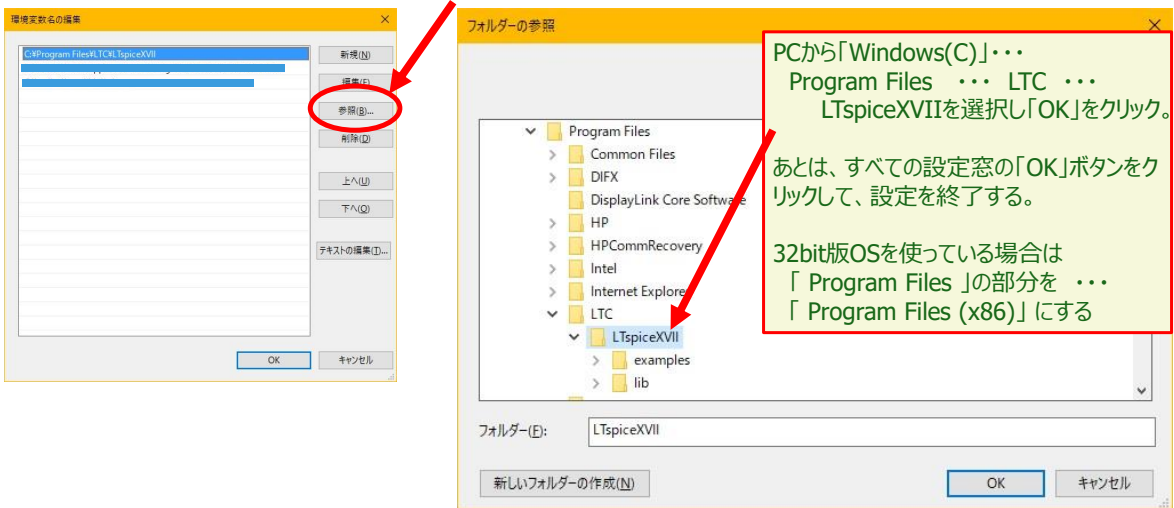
環境変数名の編集

C:¥Program Files¥LTC¥LTspiceXVII

新規(N)
編集(E)
参照(B)...
削除(D)
上へ(U)
下へ(O)
テキストの編集(T)...
OK
キャンセル

フォルダーの参照

Program Files
Common Files
DIFX
DisplayLink Core Software
HP
HPCommRecovery
Intel
Internet Explore
LTC
LTspiceXVII
examples
lib

PCから「Windows(C)」・・・ Program Files ・・・ LTC ・・・ LTspiceXVIIを選択し「OK」をクリック。

あとは、すべての設定窓の「OK」ボタンをクリックして、設定を終了する。

32bit版OSを使っている場合は 「 Program Files 」の部分を ・・・ 「 Program Files (x86)」 にする

フォルダー(F): LTspiceXVII

新しいフォルダーの作成(N)
OK
キャンセル